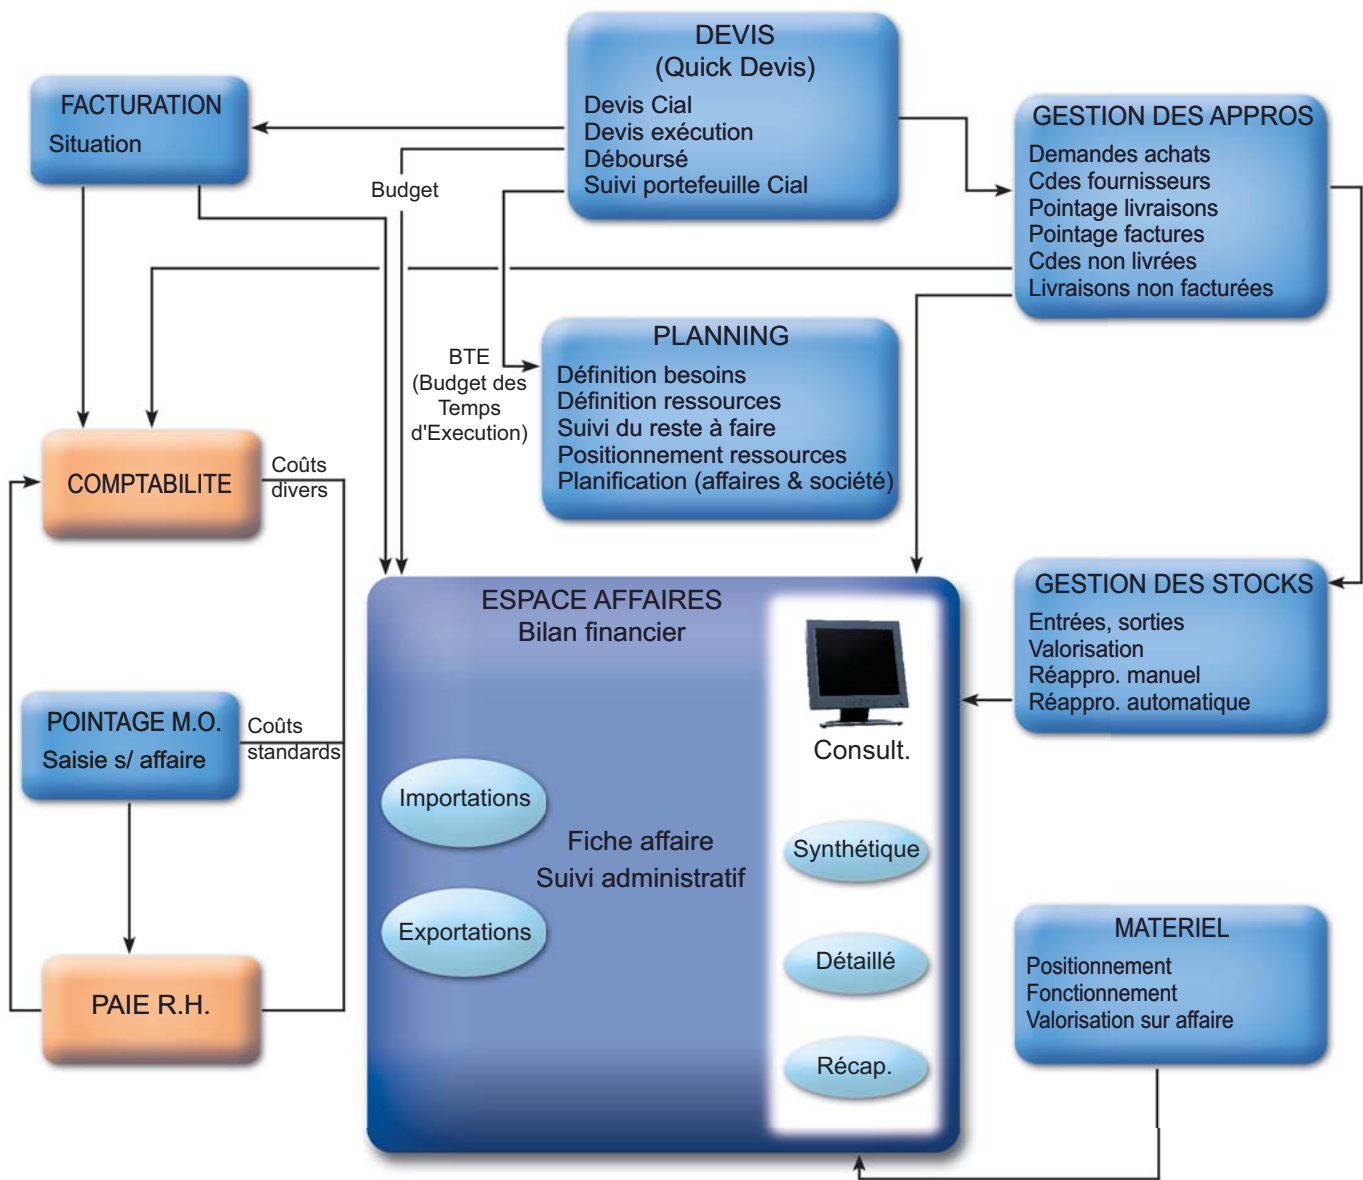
DEVIS
(Quick Devis)
Devis Cial
Devis exécution
Déboursé
Suivi portefeuille Cial

FACTURATION
Situation

GESTION DES APPROS
Demandes achats
Cdes fournisseurs
Pointage livraisons
Pointage factures
Cdes non livrées
Livraisons non facturées

Budget

BTE
(Budget des
Temps
d'Execution)

PLANNING
Définition besoins
Définition ressources
Suivi du reste à faire
Positionnement ressources
Planification (affaires & société)

COMPTABILITE

Coûts
divers

GESTION DES STOCKS
Entrées, sorties
Valorisation
Réappro. manuel
Réappro. automatique

ESPACE AFFAIRES
Bilan financier

Consult.

POINTAGE M.O.
Saisie s/ affaire

Coûts
standards

Importations

Fiche affaire
Suivi administratif

Synthétique

Exportations

Détaillé

MATERIEL
Positionnement
Fonctionnement
Valorisation sur affaire

PAIE R.H.

Récap.